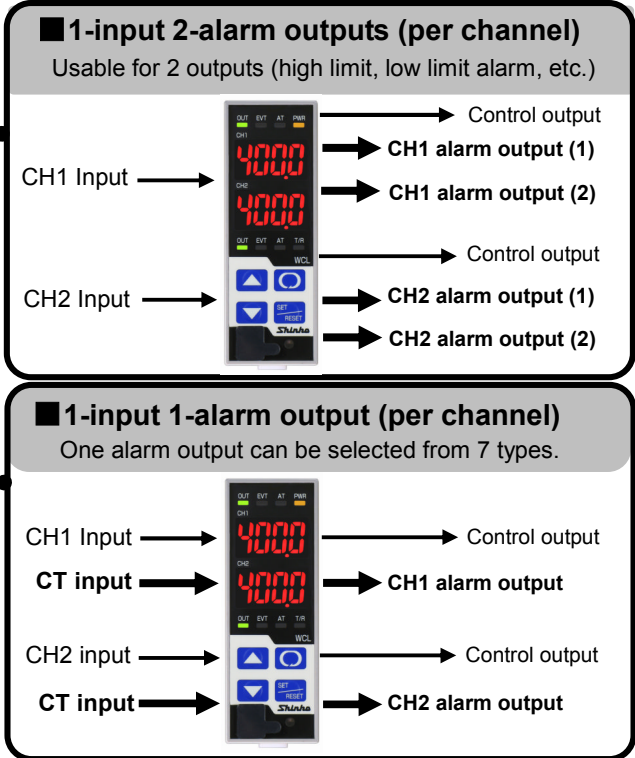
■1-input 2-alarm outputs (per channel)
Usable for 2 outputs (high limit, low limit alarm, etc.)

OUT EVT AT PWR
CH1
400.0
CH2
400.0
OUT EVT AT T/R
WCL
SET RESET
Shinko

CH1 Input
CH2 Input
Control output
CH1 alarm output (1)
CH1 alarm output (2)
Control output
CH2 alarm output (1)
CH2 alarm output (2)

■1-input 1-alarm output (per channel)
One alarm output can be selected from 7 types.

OUT EVT AT PWR
CH1
400.0
CH2
400.0
OUT EVT AT T/R
WCL
SET RESET
Shinko

CH1 Input
CT input
CH2 input
CT input
Control output
CH1 alarm output
Control output
CH2 alarm output